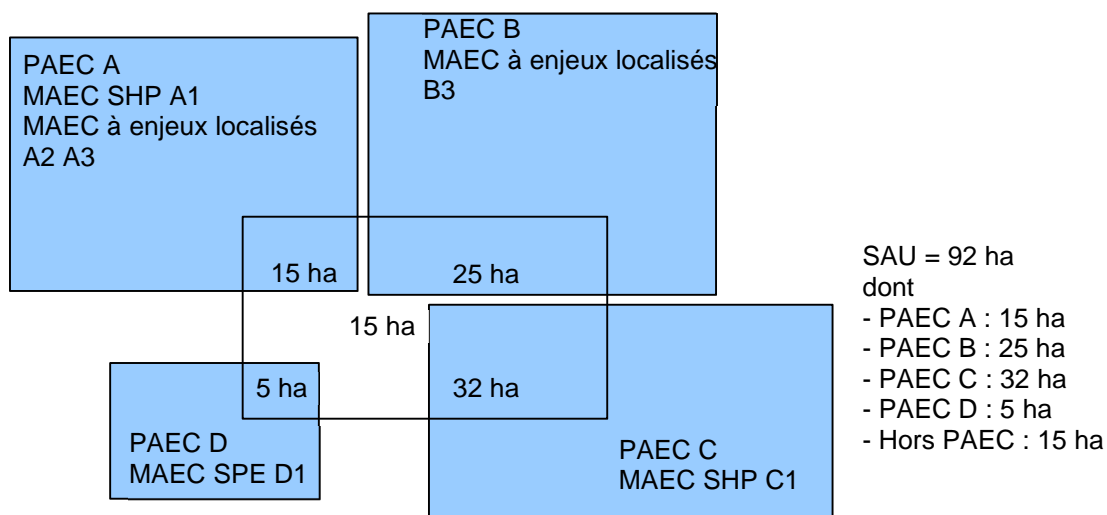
PAEC A
MAEC SHP A1
MAEC à enjeux localisés
A2 A3

PAEC B
MAEC à enjeux localisés
B3

15 ha

25 ha

15 ha

5 ha

32 ha

PAEC D
MAEC SPE D1

PAEC C
MAEC SHP C1

SAU = 92 ha
dont
- PAEC A : 15 ha
- PAEC B : 25 ha
- PAEC C : 32 ha
- PAEC D : 5 ha
- Hors PAEC : 15 ha